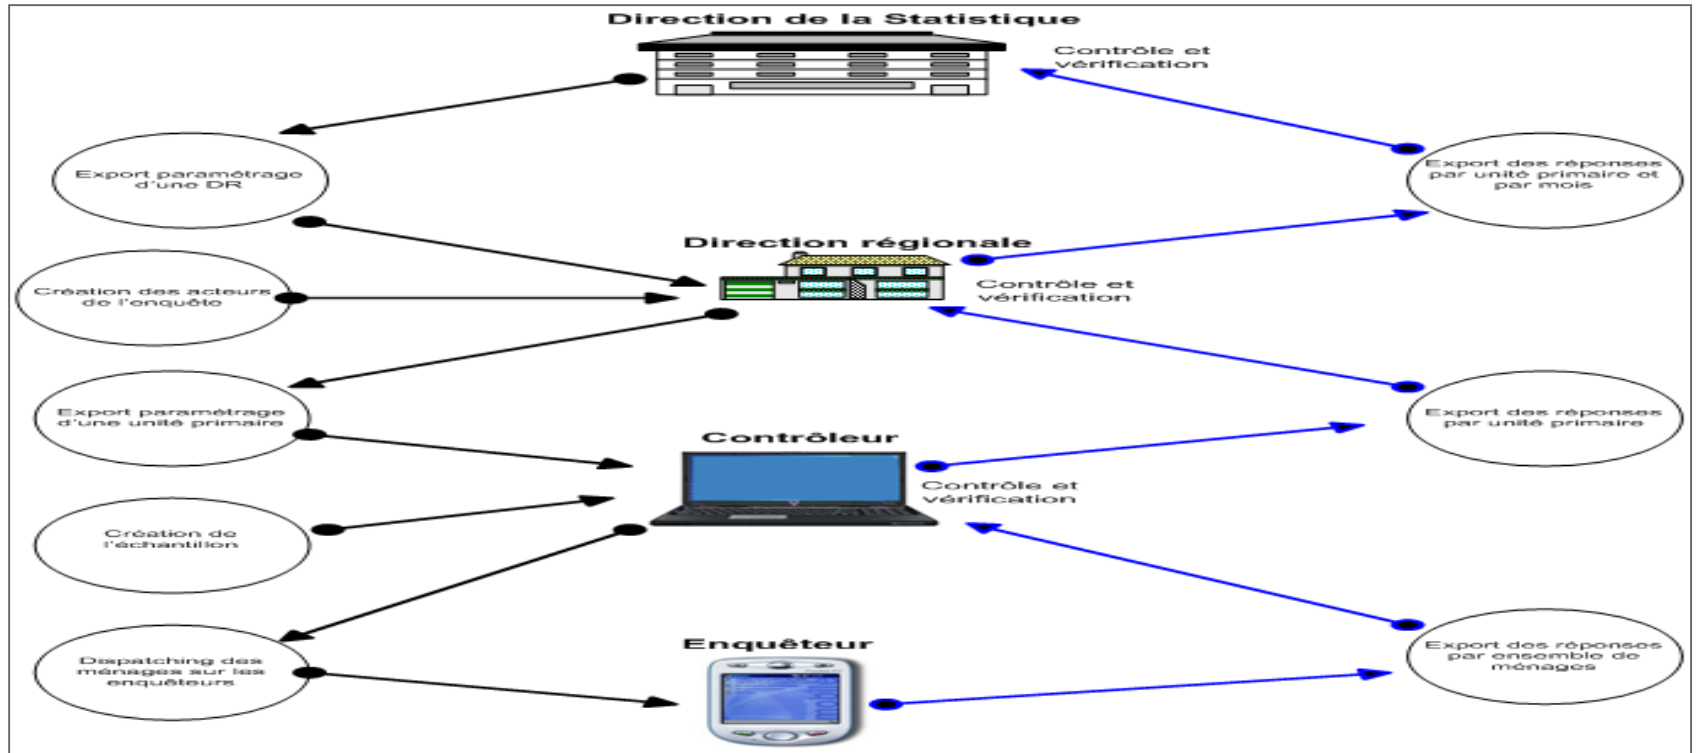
Direction de la Statistique

Contrôle et vérification

Export paramétrage d'une DR

Export des réponses par unité primaire et par mois

Direction régionale

Création des acteurs de l'enquête

Contrôle et vérification

Export paramétrage d'une unité primaire

Export des réponses par unité primaire

Contrôleur

Contrôle et vérification

Création de l'échantillon

Dispatching des ménages sur les enquêteurs

Export des réponses par ensemble de ménages

Enquêteur